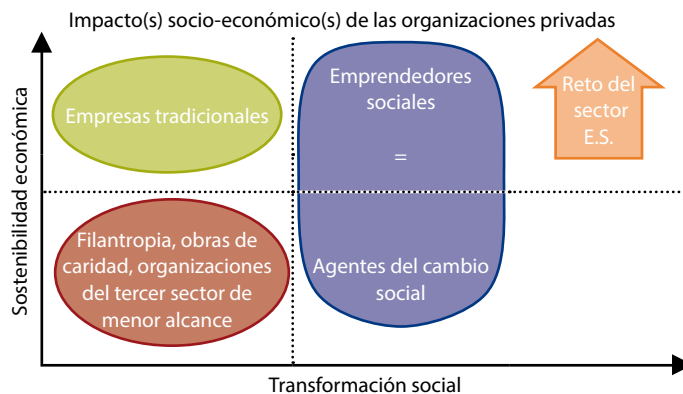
Impacto(s) socio-económico(s) de las organizaciones privadas

Sostenibilidad económica

Empresas tradicionales

Emprendedores sociales

=

Agentes del cambio social

Reto del sector E.S.

Filantropia, obras de caridad, organizaciones del tercer sector de menor alcance

Transformación social